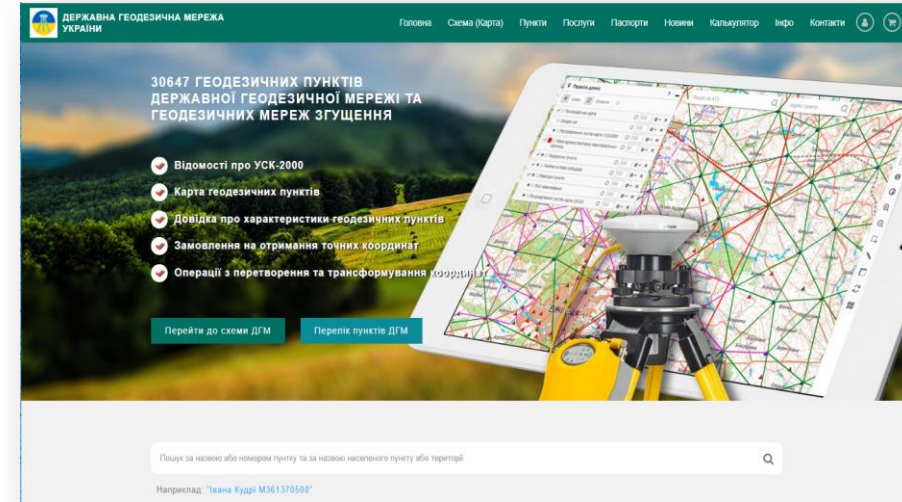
ДЕРЖАВНА ГЕОДЕЗИЧНА МЕРЕЖА УКРАЇНИ

Головна Схема (Карта) Пункти Послуги Паспорти Новини Калькулятор Інфо Контакти

30647 ГЕОДЕЗИЧНИХ ПУНКТІВ ДЕРЖАВНОЇ ГЕОДЕЗИЧНОЇ МЕРЕЖІ ТА ГЕОДЕЗИЧНИХ МЕРЕЖ ЗГУЩЕННЯ

Відомості про УСК-2000

Карта геодезичних пунктів

Довідка про характеристики геодезичних пунктів

Замовлення на отримання точних координат

Операції з перетворення та трансформування координат

Перейти до схеми ДГМ

Перелік пунктів ДГМ

Пошук за назвою або номером пункту та за назвою населеного пункту або території

Наприклад: "Івана Кудрі М361370500"